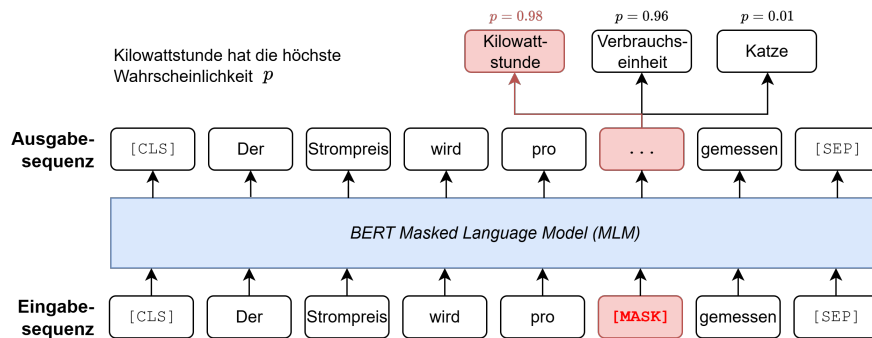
$p = 0.98$ $p = 0.96$ $p = 0.01$

Kilowattstunde hat die höchste Wahrscheinlichkeit $p$

Kilowattstunde

Verbrauchseinheit

Katze

Ausgabesequenz

[CLS] Der Strompreis wird pro . . . gemessen [SEP]

BERT Masked Language Model (MLM)

Eingabesequenz

[CLS] Der Strompreis wird pro [MASK] gemessen [SEP]